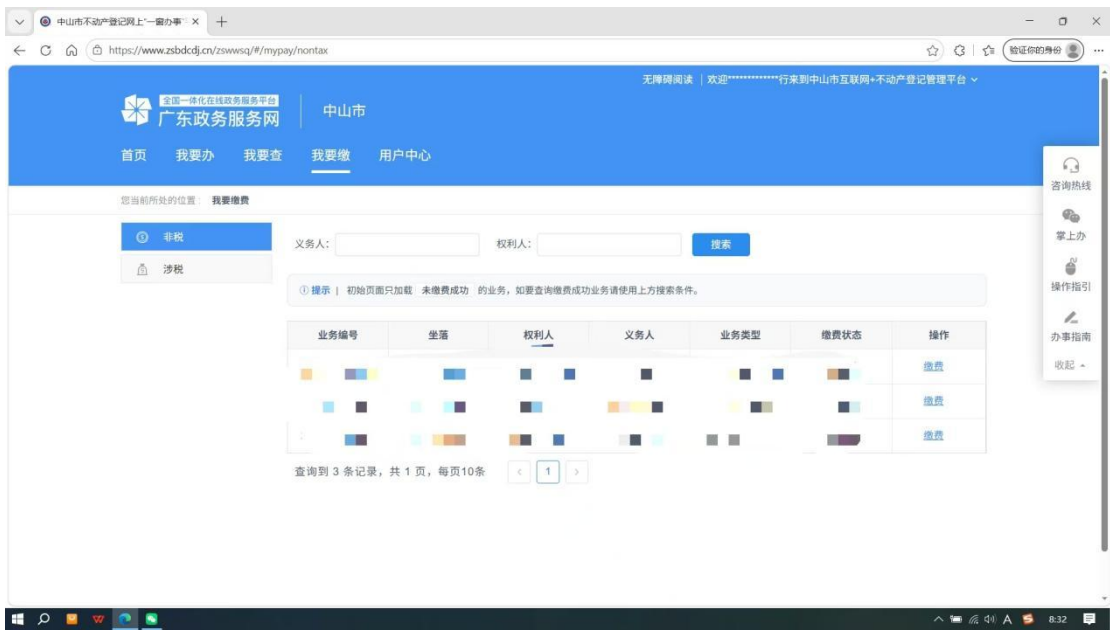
中山市不动产登记网上"一窗办事 ×

https://www.zsbdcdj.cn/zswwsq/#/mypay/nontax

验证你的身份

无障碍阅读 | 欢迎*************行来到中山市互联网+不动产登记管理平台

全国一体化在线政务服务平台
广东政务服务网

中山市

首页 我要办 我要查 我要缴 用户中心

咨询热线
掌上办
操作指引
办事指南
收起

您当前所处的位置： 我要缴费

非税
涉税

义务人：
权利人：
搜索

① 提示 | 初始页面只加载 未缴费成功 的业务，如要查询缴费成功业务请使用上方搜索条件。

| 业务编号 | 坐落 | 权利人 | 义务人 | 业务类型 | 缴费状态 | 操作 |
|---|---|---|---|---|---|---|
| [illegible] | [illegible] | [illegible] | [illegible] | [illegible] | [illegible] | 缴费 |
| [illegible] | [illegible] | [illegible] | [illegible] | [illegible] | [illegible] | 缴费 |
| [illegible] | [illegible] | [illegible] | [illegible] | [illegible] | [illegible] | 缴费 |

查询到 3 条记录，共 1 页，每页10条 < 1 >

8:32